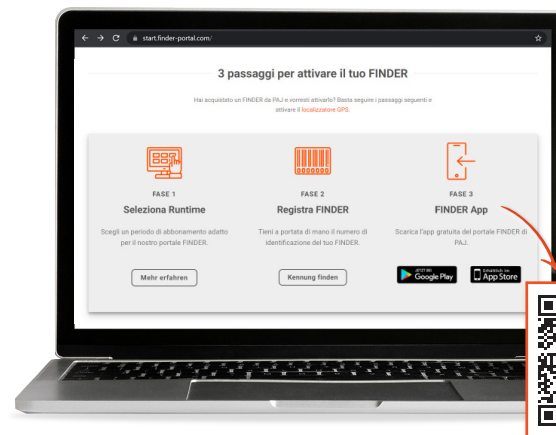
start.finder-portal.com/

3 passaggi per attivare il tuo FINDER

Hai acquistato un FINDER da PAJ e vorresti attivarlo? Basta seguire i passaggi seguenti e attivare il localizzatore GPS.

FASE 1
Seleziona Runtime
Scegli un periodo di abbonamento adatto per il nostro portale FINDER.
Mehr erfahren

FASE 2
Registra FINDER
Tieni a portata di mano il numero di identificazione del tuo FINDER.
Kennung finden

FASE 3
FINDER App
Scarica l'app gratuita del portale FINDER di PAJ.
JETZT BEI Google Play
Erhältlich im App Store